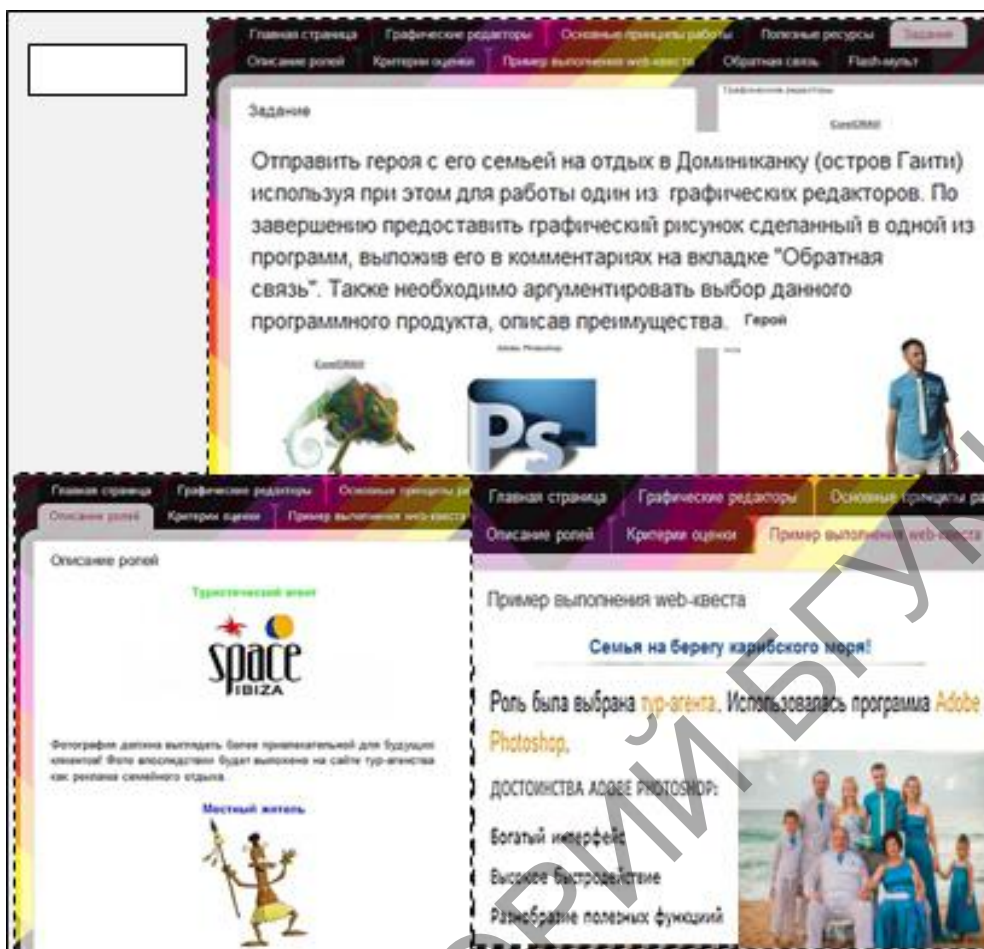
Главная страница | Графические редакторы | Основные принципы работы | Полезные ресурсы | Задание
Описание ролей | Критерии оценки | Пример выполнения web-квеста | Обратная связь | Flash-мульт

Задание

Графические редакторы

CorelDRAW

Отправить героя с его семьей на отдых в Доминиканку (остров Гаити) используя при этом для работы один из графических редакторов. По завершению предоставить графический рисунок сделанный в одной из программ, выложив его в комментариях на вкладке "Обратная связь". Также необходимо аргументировать выбор данного программного продукта, описав преимущества. Герой

CorelDRAW

Adobe Photoshop

Ps

Главная страница | Графические редакторы | Основные принципы ра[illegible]
Описание ролей | Критерии оценки | Пример выполнения web-квеста

Описание ролей

Туристический агент

space
IBIZA

Фотография должна выглядеть более привлекательной для будущих клиентов! Фото впоследствии будет выложено на сайте тур-агенства как реклама семейного отдыха.

Местный житель

Главная страница | Графические редакторы | Основные принципы ра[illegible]
Описание ролей | Критерии оценки | Пример выполнения web-квеста

Пример выполнения web-квеста

Семья на берегу карибского моря!

Роль была выбрана тур-агента. Использовалась программа Adobe Photoshop.

ДОСТОИНСТВА ADOBE PHOTOSHOP:

Богатый интерфейс

Высокое быстродействие

Разнообразие полезных функций

РЕПОЗИТОРИЙ БГУИР